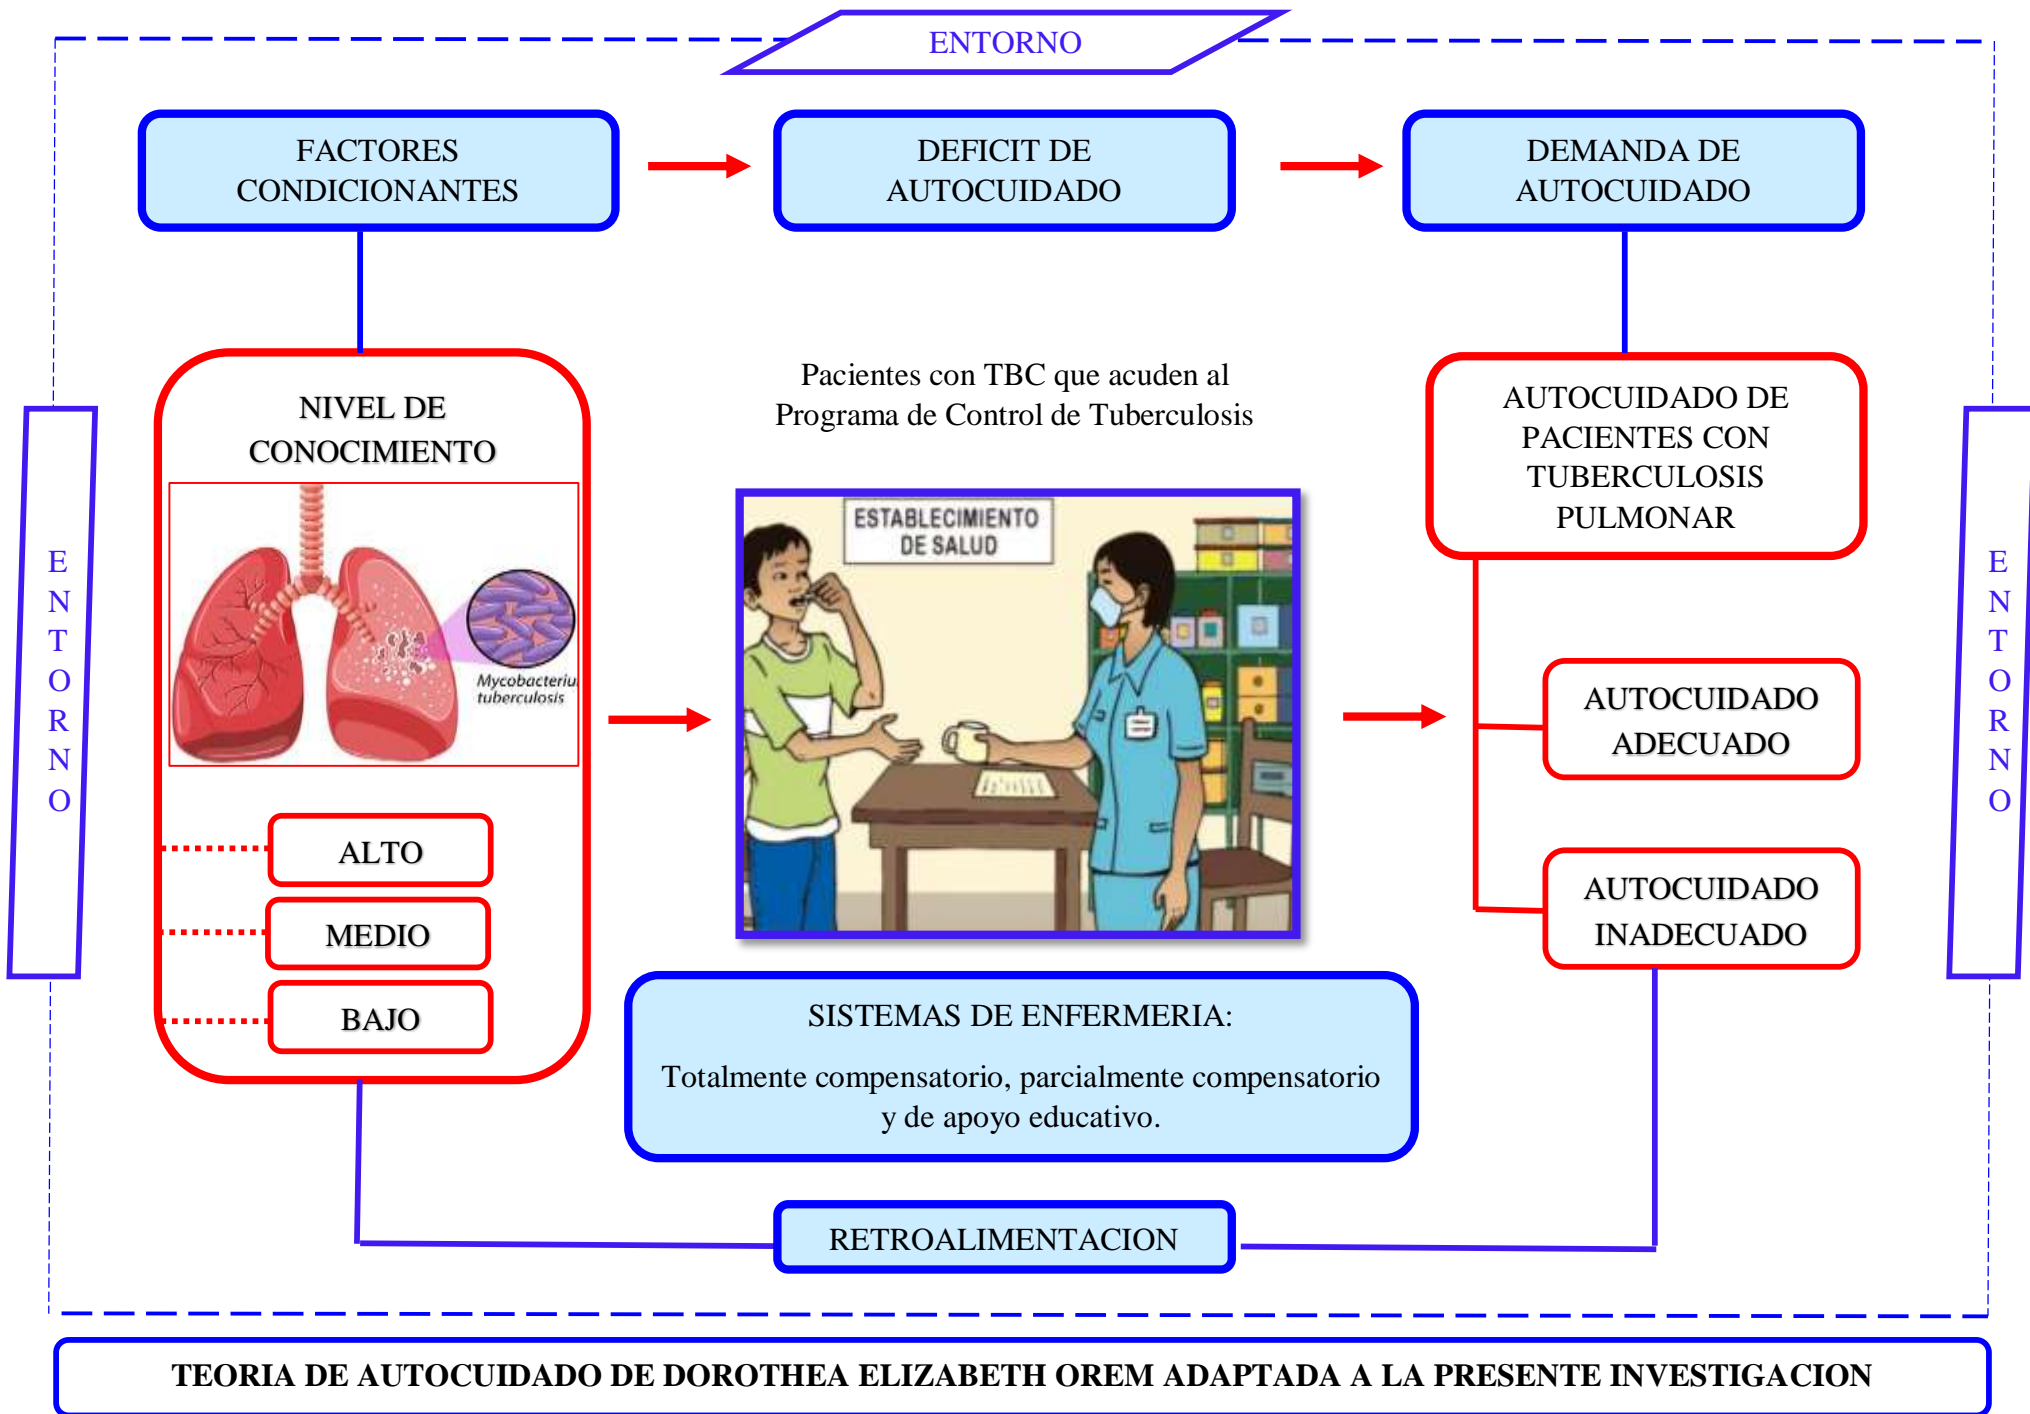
ENTORNO

FACTORES CONDICIONANTES

DEFICIT DE AUTOCUIDADO

DEMANDA DE AUTOCUIDADO

ENTORNO

NIVEL DE CONOCIMIENTO

Mycobacteriu tuberculosis

ALTO

MEDIO

BAJO

Pacientes con TBC que acuden al Programa de Control de Tuberculosis

ESTABLECIMIENTO DE SALUD

AUTOCUIDADO DE PACIENTES CON TUBERCULOSIS PULMONAR

AUTOCUIDADO ADECUADO

AUTOCUIDADO INADECUADO

ENTORNO

SISTEMAS DE ENFERMERIA:

Totalmente compensatorio, parcialmente compensatorio y de apoyo educativo.

RETROALIMENTACION

TEORIA DE AUTOCUIDADO DE DOROTHEA ELIZABETH OREM ADAPTADA A LA PRESENTE INVESTIGACION